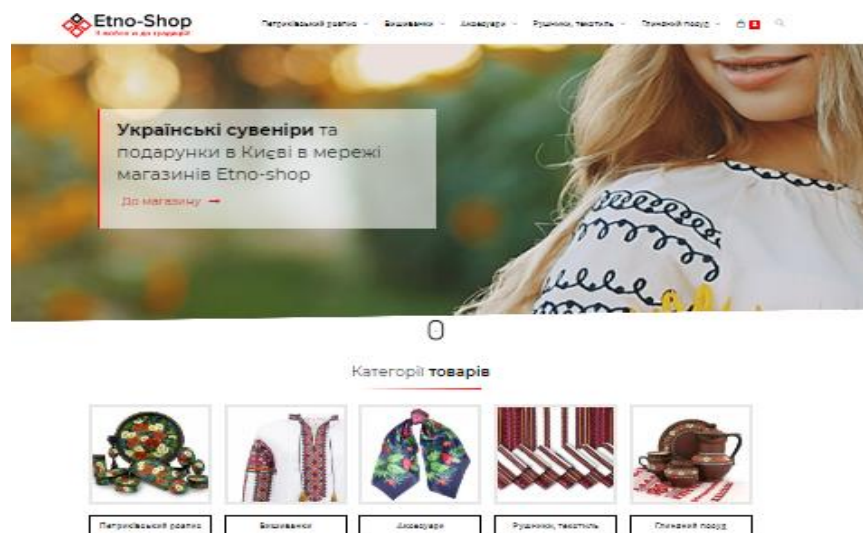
Etno-Shop
З любов'ю до традицій

Петриківський розпис Вишиванки Аксесуари Рушники, текстиль Глиняний посуд

**Українські сувеніри** та подарунки в Києві в мережі магазинів Etno-shop

До магазину →

0

Категорії **товарів**

Петриківський розпис
Вишиванки
Аксесуари
Рушники, текстиль
Глиняний посуд